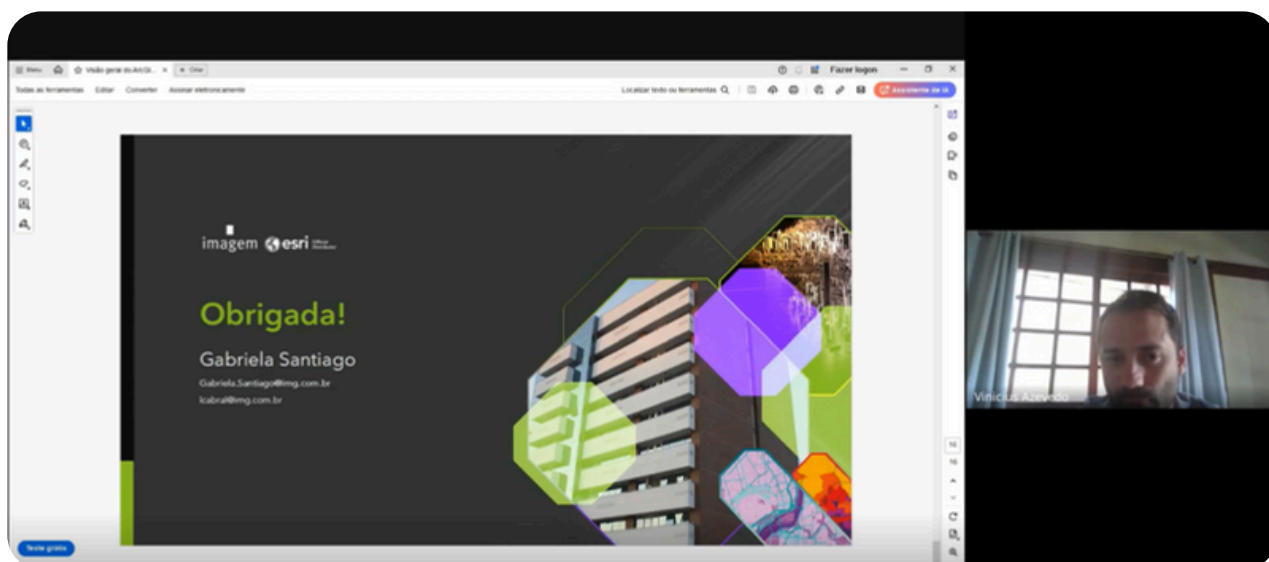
Menu Visão geral do ArcGI... × + Criar

Fazer logon

Todas as ferramentas Editar Converter Assinar eletronicamente

Localizar texto ou ferramentas

Assistente de IA

imagem esri Official Distributor

Obrigada!

Gabriela Santiago

Gabriela.Santiago@img.com.br

lcabral@img.com.br

Vinicius Azevedo

16

16

Teste grátis